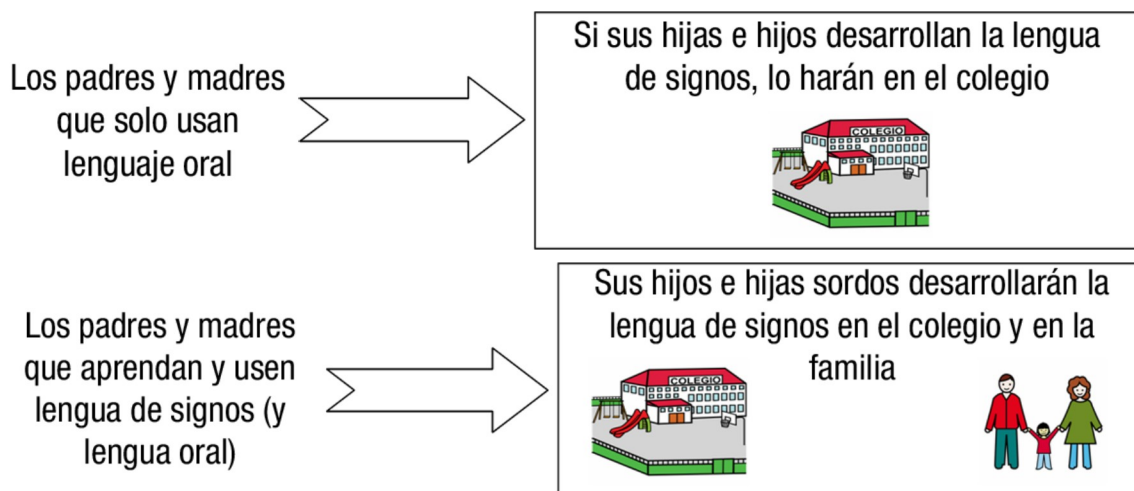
Los padres y madres que solo usan lenguaje oral

Si sus hijas e hijos desarrollan la lengua de signos, lo harán en el colegio

COLEGIO

Los padres y madres que aprendan y usen lengua de signos (y lengua oral)

Sus hijos e hijas sordos desarrollarán la lengua de signos en el colegio y en la familia

COLEGIO